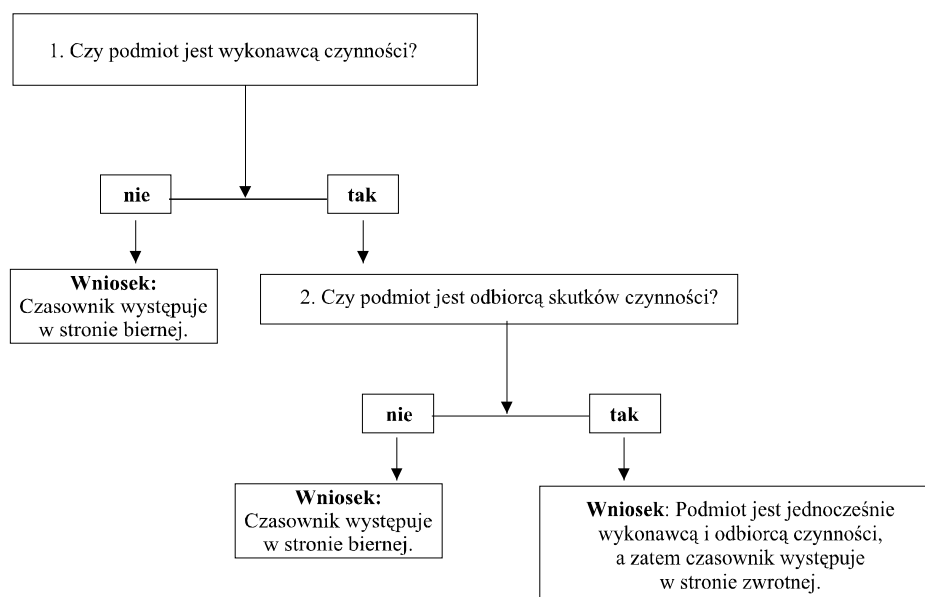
1. Czy podmiot jest wykonawcą czynności?

nie

tak

Wniosek:
Czasownik występuje w stronie biernej.

2. Czy podmiot jest odbiorcą skutków czynności?

nie

tak

Wniosek:
Czasownik występuje w stronie biernej.

Wniosek: Podmiot jest jednocześnie wykonawcą i odbiorcą czynności, a zatem czasownik występuje w stronie zwrotnej.